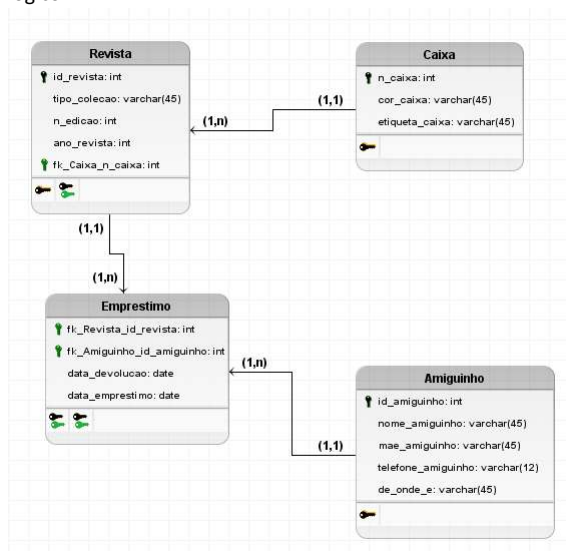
Revista
id_revista: int
tipo_colecao: varchar(45)
n_edicao: int
ano_revista: int
fk_Caixa_n_caixa: int

Caixa
n_caixa: int
cor_caixa: varchar(45)
etiqueta_caixa: varchar(45)

(1,1)
(1,n)
(1,1)
(1,n)

Emprestimo
fk_Revista_id_revista: int
fk_Amiguinho_id_amiguinho: int
data_devolucao: date
data_emprestimo: date

(1,n)
(1,1)

Amiguinho
id_amiguinho: int
nome_amiguinho: varchar(45)
mae_amiguinho: varchar(45)
telefone_amiguinho: varchar(12)
de_onde_e: varchar(45)